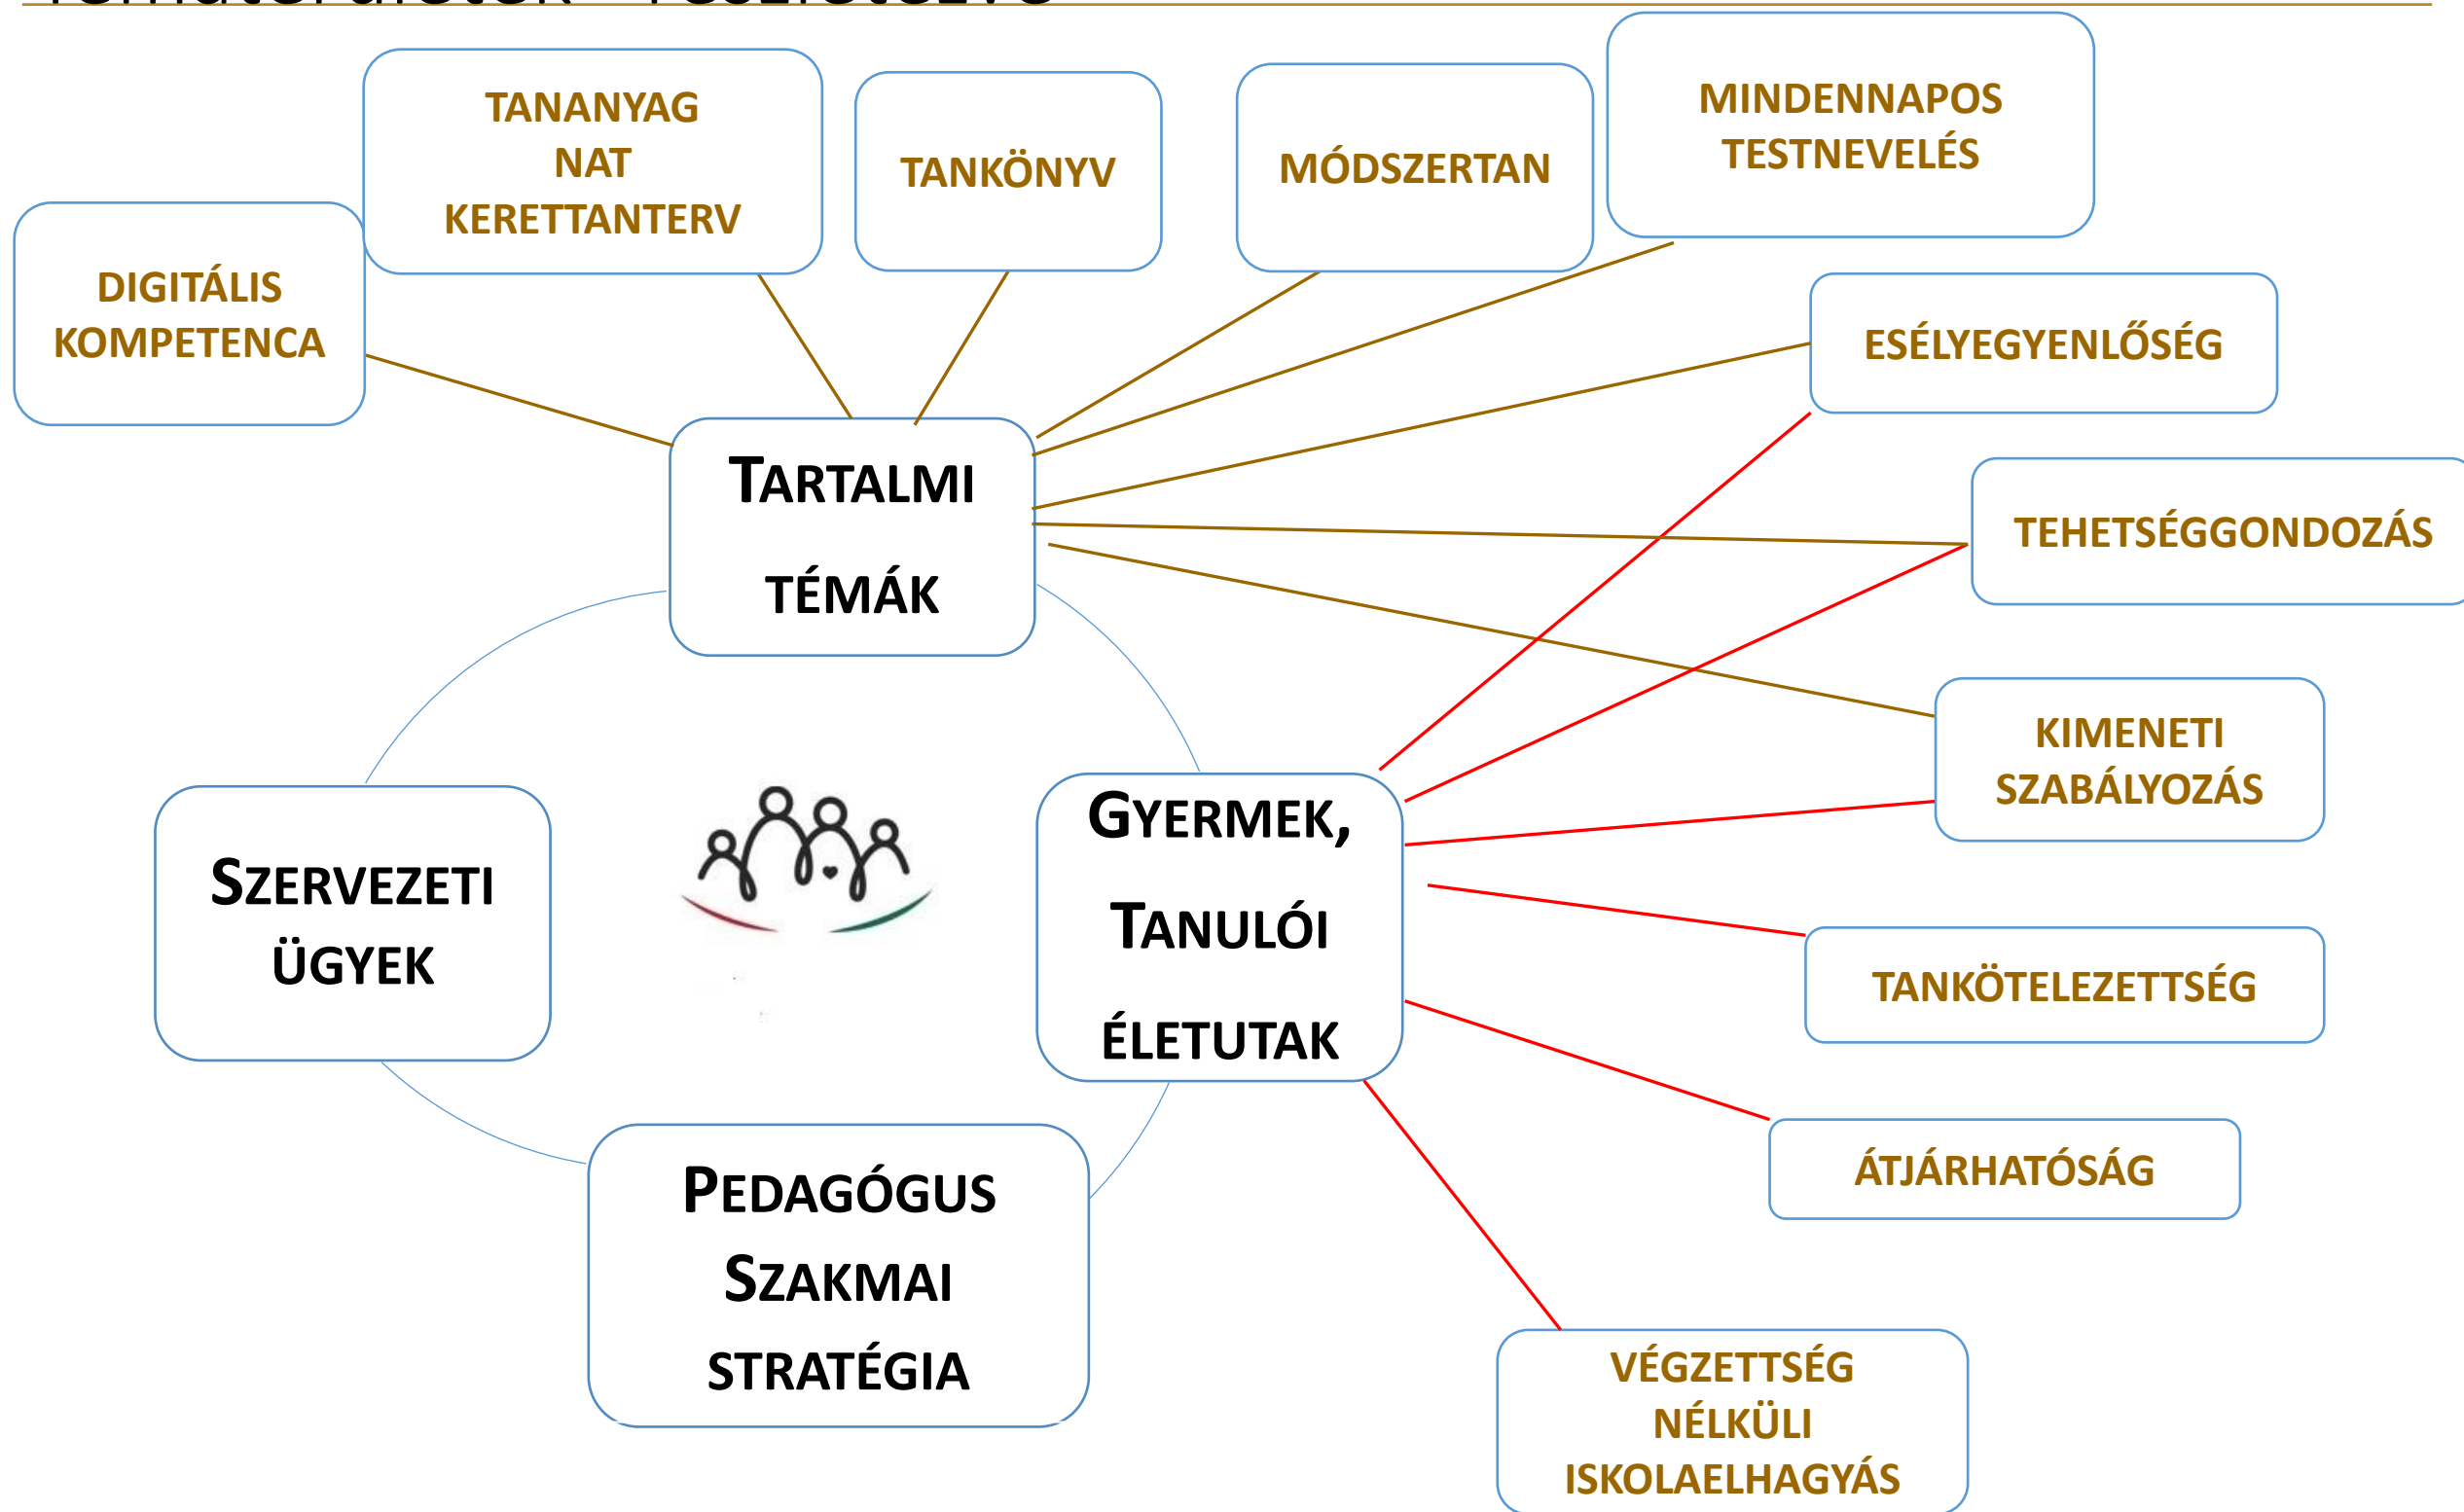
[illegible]

TANANYAG
NAT
KERETTANTERV

TANKÖNYV

MÓDSZERTAN

MINDENNAPOS
TESTNEVELÉS

DIGITÁLIS
KOMPETENCA

ESÉLYEGYENLŐSÉG

TARTALMI
TÉMÁK

TEHETSÉGGONDOZÁS

KIMENETI
SZABÁLYOZÁS

SZERVEZETI
ÜGYEK

GYERMEK,
TANULÓI
ÉLETUTAK

TANKÖTELEZETTSÉG

ÁTJÁRHATÓSÁG

PEDAGÓGUS
SZAKMAI
STRATÉGIA

VÉGZETTSÉG
NÉLKÜLI
ISKOLAELHAGYÁS